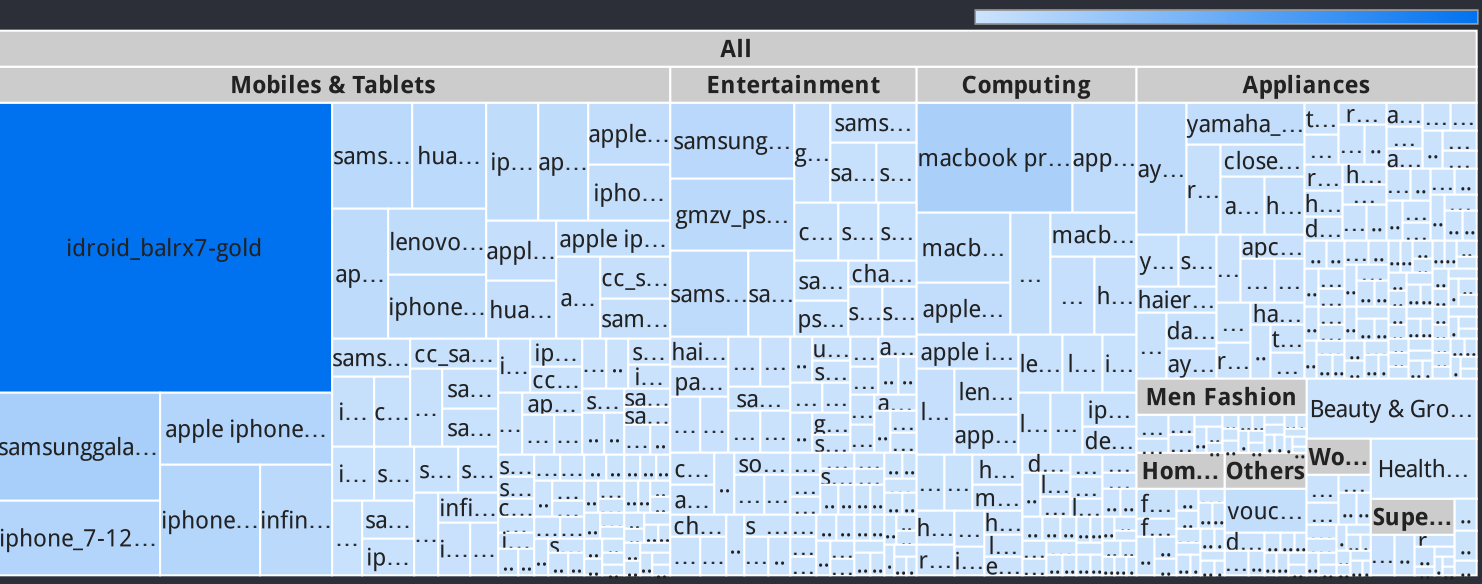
All

Mobiles & Tablets

Entertainment

Computing

Appliances

idroid_balrx7-gold

samsunggala…

apple iphone…

iphone_7-12…

iphone…

infin…

sams…

hua…

ip…

ap…

apple…

ipho…

ap…

lenovo…

iphone…

appl…

apple ip…

hua…

a…

cc_s…

sam…

sams…

cc_sa…

sa…

sa…

infi…

samsung…

gmzv_ps…

sams…

sa…

sams…

sa…

s…

hai…

pa…

sa…

macbook pr…

app…

macb…

macb…

apple…

apple i…

len…

app…

ip…

de…

yamaha_…

close…

ay…

a…

h…

haier…

da…

ay…

apc…

ha…

Men Fashion

Beauty & Gro…

Hom…

Others

Wo…

Health…

vouc…

Supe…